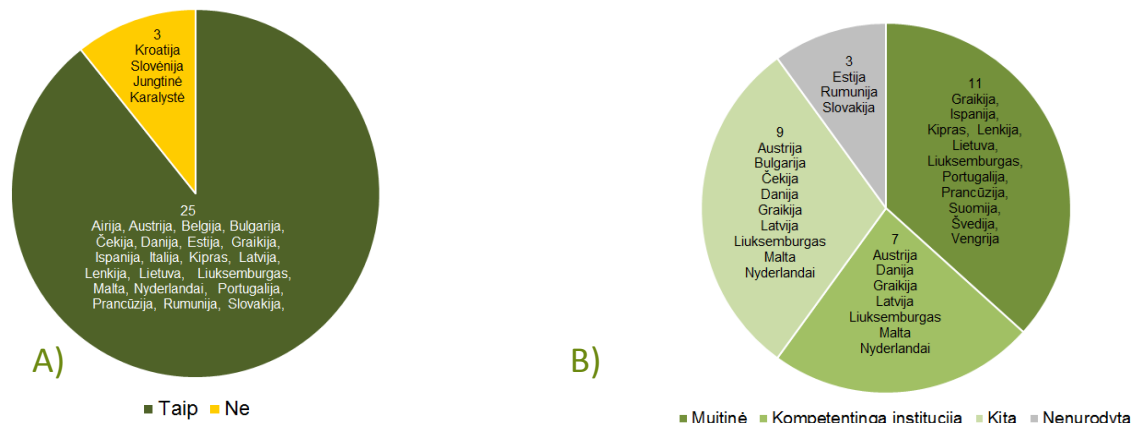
3
Kroatija
Slovėnija
Jungtinė
Karalystė

25
Airija, Austrija, Belgija, Bulgarija, Čekija, Danija, Estija, Graikija, Ispanija, Italija, Kipras, Latvija, Lenkija, Lietuva, Liuksemburgas, Malta, Nyderlandai, Portugalija, Prancūzija, Rumunija, Slovakija,

A)

Taip Ne

3
Estija
Rumunija
Slovakija

11
Graikija,
Ispanija,
Kipras, Lenkija,
Lietuva,
Liuksemburgas,
Portugalija,
Prancūzija,
Suomija,
Švedija,
Vengrija

9
Austrija
Bulgarija
Čekija
Danija
Graikija
Latvija
Liuksemburgas
Malta
Nyderlandai

7
Austrija
Danija
Graikija
Latvija
Liuksemburgas
Malta
Nyderlandai

B)

Muitinė Kompetentinga institucija Kita Nenurodyta